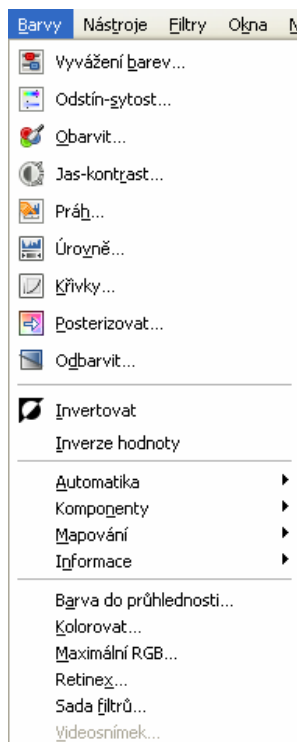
Barvy Nástroje Filtry Okna N

Vyvážení barev...
Odstín-sytost...
Obarvit...
Jas-kontrast...
Práh...
Úrovně...
Křivky...
Posterizovat...
Odbarvit...

Invertovat
Inverze hodnoty

Automatika
Komponenty
Mapování
Informace

Barva do průhlednosti...
Kolorovat...
Maximální RGB...
Retinex...
Sada filtrů...
Videosnímek...